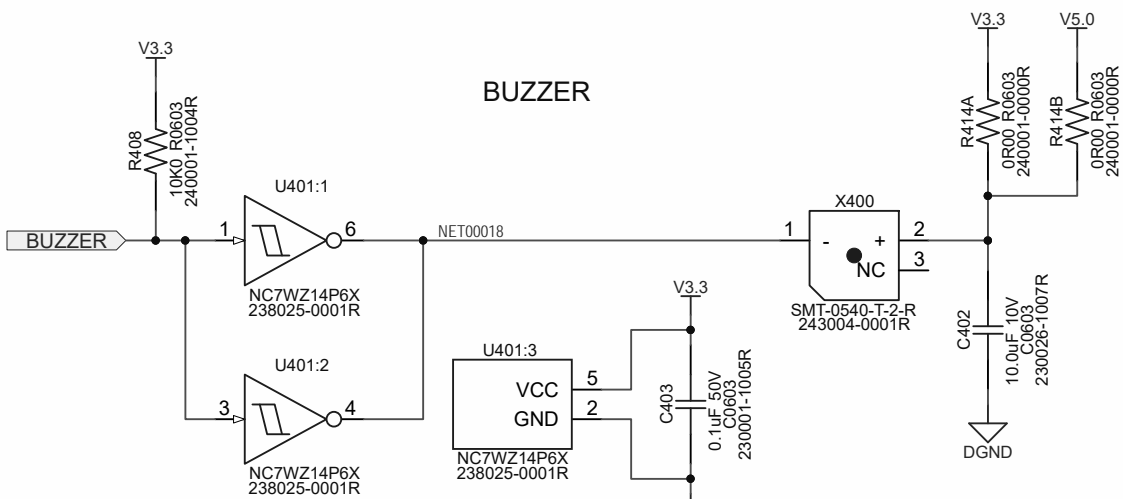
BUZZER

V3.3

R408
10K0 R0603
240001-1004R

BUZZER

U401:1
1
6
NC7WZ14P6X
238025-0001R

NET00018

U401:2
3
4
NC7WZ14P6X
238025-0001R

U401:3
VCC
GND
5
2
NC7WZ14P6X
238025-0001R

V3.3

C403
0.1uF 50V
C0603
230001-1005R

X400
1
2
3
-
+
NC
SMT-0540-T-2-R
243004-0001R

V3.3
V5.0

R414A
0R00 R0603
240001-0000R

R414B
0R00 R0603
240001-0000R

C402
10.0uF 10V
C0603
230026-1007R

DGND